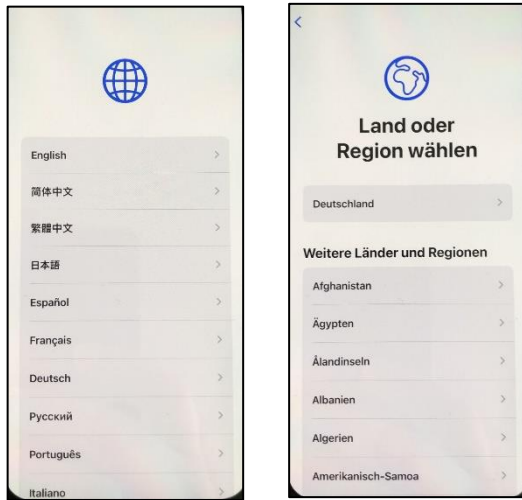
English
简体中文
繁體中文
日本語
Español
Français
Deutsch
Русский
Português
Italiano

<
Land oder Region wählen
Deutschland
Weitere Länder und Regionen
Afghanistan
Ägypten
Ålandinseln
Albanien
Algerien
Amerikanisch-Samoa